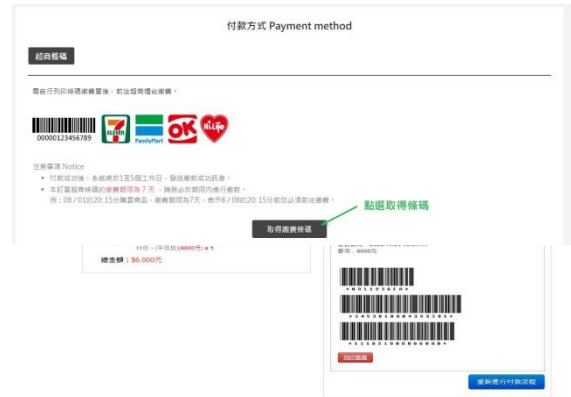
付款方式 Payment method

超商條碼

需自行列印條碼繳費單後，前往超商櫃台繳費。

00000123456789

FamilyMart

OK

Hi Life

注意事項 Notice

• 付款成功後，系統將於1至5個工作日，發送繳款成功訊息。

• 本訂單超商條碼的繳費期限為 7 天，請務必於期間內進行繳款。

例：08 / 01的20: 15分購買商品，繳費期限為7天，表示8 / 08的20: 15分前您必須前往繳費。

點選取得條碼

取得繳費條碼

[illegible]

總金額：$6,000元

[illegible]

費用：6000元

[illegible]

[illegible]

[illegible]

列印條碼

重新進行付款流程